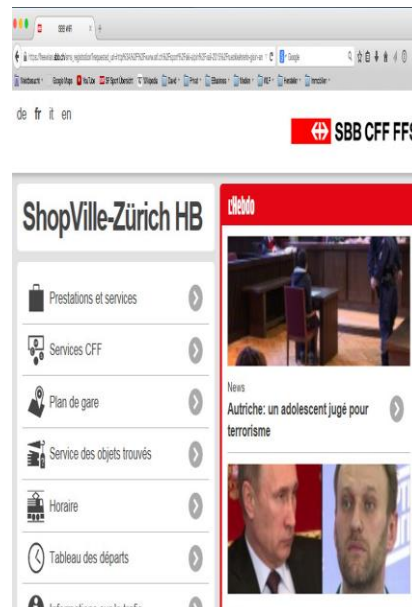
SBB WiFi

Google

de fr it en

SBB CFF FFS

ShopVille-Zürich HB

Prestations et services

Services CFF

Plan de gare

Service des objets trouvés

Horaire

Tableau des départs

L'Hebdo

News

Autriche: un adolescent jugé pour terrorisme